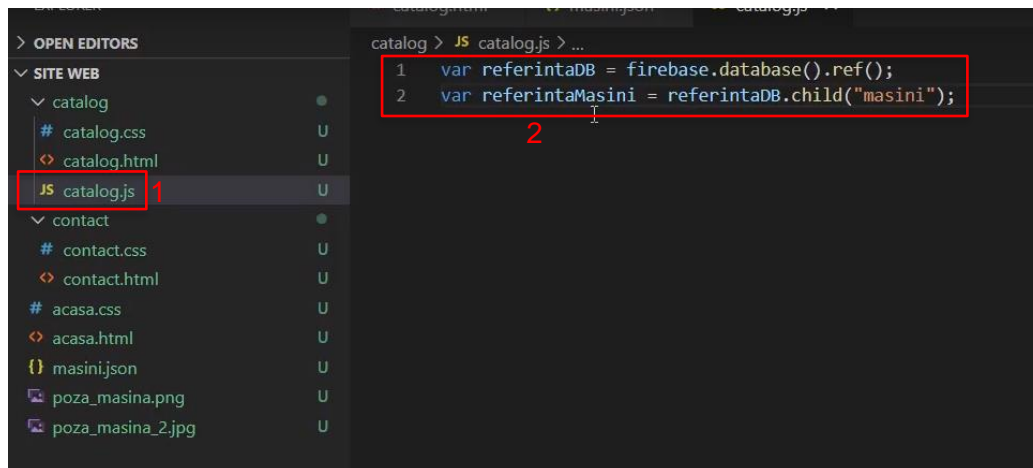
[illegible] catalog.html masini.json catalog.js

> OPEN EDITORS
∨ SITE WEB
∨ catalog
# catalog.css U
<> catalog.html U
JS catalog.js U 1
∨ contact
# contact.css U
<> contact.html U
# acasa.css U
<> acasa.html U
{} masini.json U
poza_masina.png U
poza_masina_2.jpg U

catalog > JS catalog.js > ...
1 var referintaDB = firebase.database().ref();
2 var referintaMasini = referintaDB.child("masini");
2